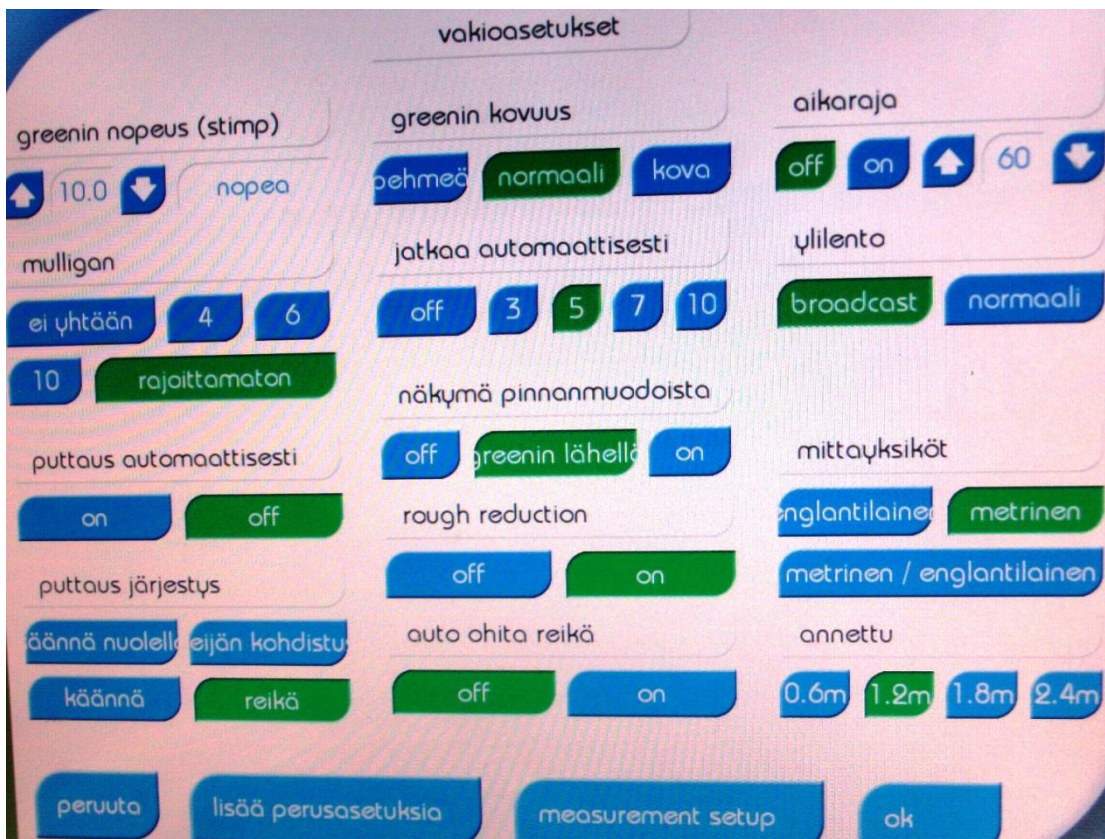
vakioasetukset

greenin nopeus (stimp)

10.0

nopea

mulligan

ei yhtään

4

6

10

rajoittamaton

puttaus automaattisesti

on

off

puttaus järjestys

äännä nuolell

eijän kohdistu

käännä

reikä

greenin kovuus

pehmeä

normaali

kova

jatkaa automaattisesti

off

3

5

7

10

näkymä pinnanmuodoista

off

greenin lähell

on

rough reduction

off

on

auto ohita reikä

off

on

aikaraja

off

on

60

ylilento

broadcast

normaali

mittayksiköt

nglantilaine

metrinen

metrinen / englantilainen

annettu

0.6m

1.2m

1.8m

2.4m

peruuta

lisää perusasetuksia

measurement setup

ok